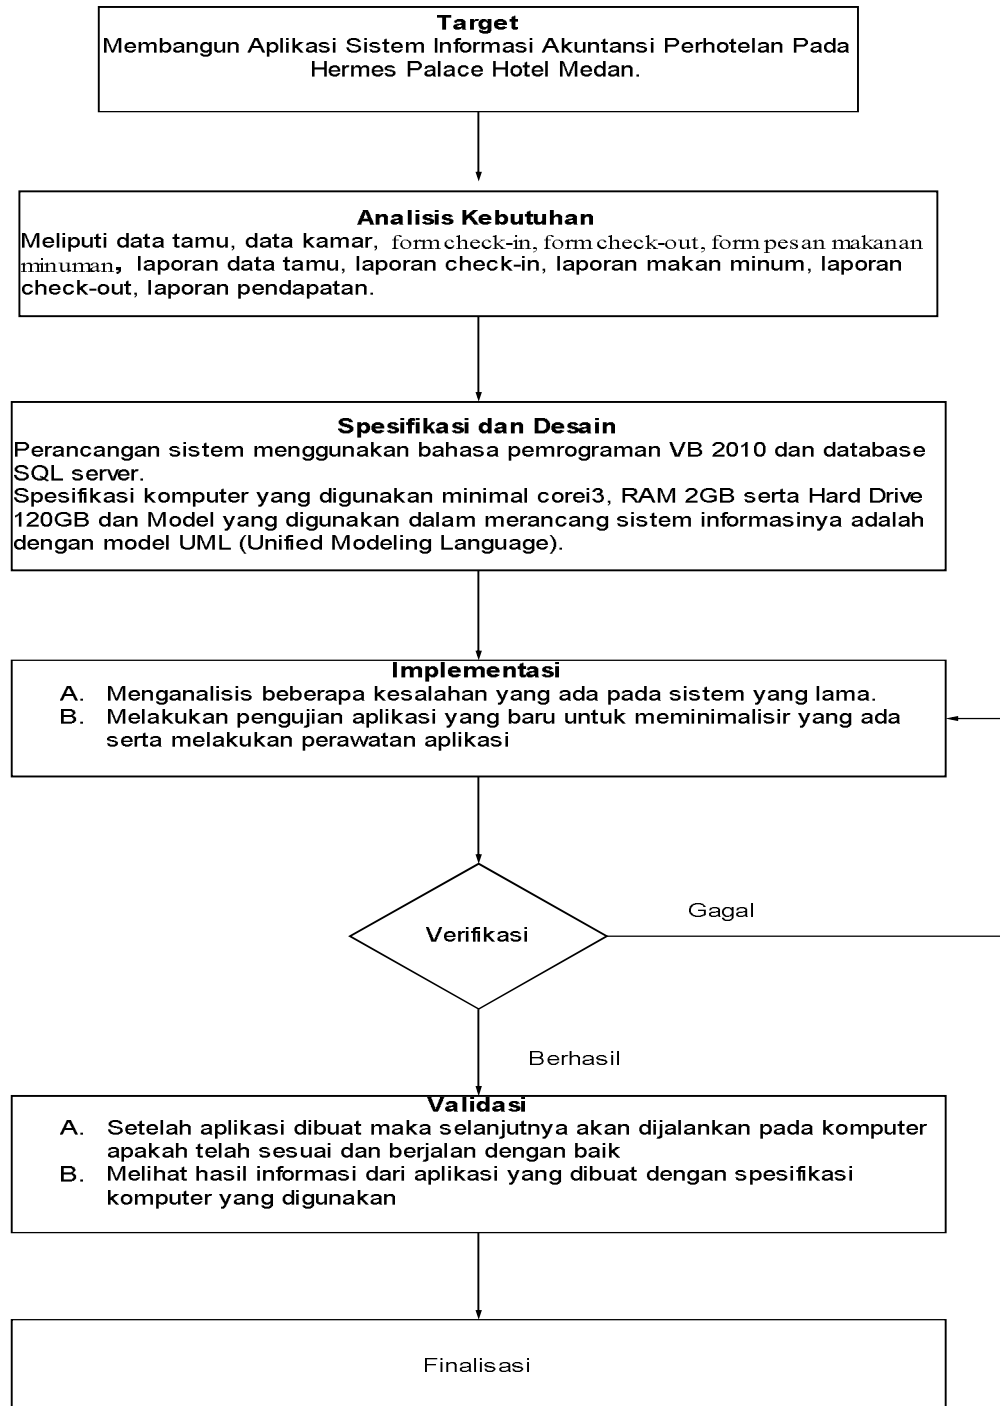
Target
Membangun Aplikasi Sistem Informasi Akuntansi Perhotelan Pada Hermes Palace Hotel Medan.

Analisis Kebutuhan
Meliputi data tamu, data kamar, form check-in, form check-out, form pesan makanan minuman, laporan data tamu, laporan check-in, laporan makan minum, laporan check-out, laporan pendapatan.

Spesifikasi dan Desain
Perancangan sistem menggunakan bahasa pemrograman VB 2010 dan database SQL server.
Spesifikasi komputer yang digunakan minimal corei3, RAM 2GB serta Hard Drive 120GB dan Model yang digunakan dalam merancang sistem informasinya adalah dengan model UML (Unified Modeling Language).

Implementasi
A. Menganalisis beberapa kesalahan yang ada pada sistem yang lama.
B. Melakukan pengujian aplikasi yang baru untuk meminimalisir yang ada serta melakukan perawatan aplikasi

Verifikasi

Gagal

Berhasil

Validasi
A. Setelah aplikasi dibuat maka selanjutnya akan dijalankan pada komputer apakah telah sesuai dan berjalan dengan baik
B. Melihat hasil informasi dari aplikasi yang dibuat dengan spesifikasi komputer yang digunakan

Finalisasi